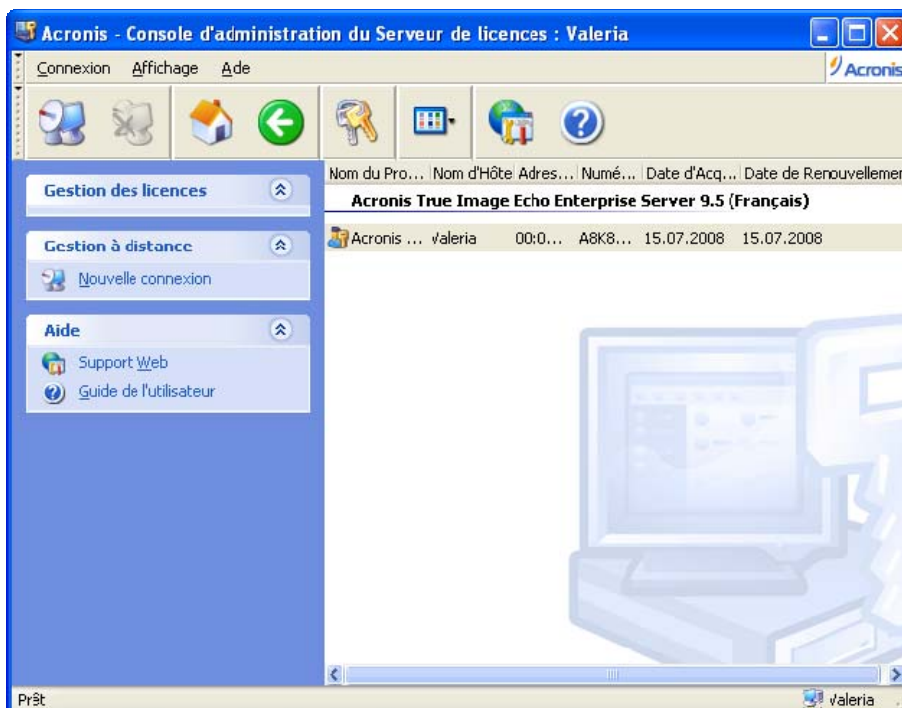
Acronis - Console d'administration du Serveur de licences : Valeria

Connexion Affichage Ade

Acronis

Gestion des licences

Gestion à distance

Nouvelle connexion

Aide

Support Web

Guide de l'utilisateur

| Nom du Pro... | Nom d'Hôte | Adres... | Numé... | Date d'Acq... | Date de Renouvellemer |
|---|---|---|---|---|---|
| Acronis True Image Echo Enterprise Server 9.5 (Français) | | | | | |
| Acronis ... | Valeria | 00:0... | A8K8... | 15.07.2008 | 15.07.2008 |

Prêt

Valeria